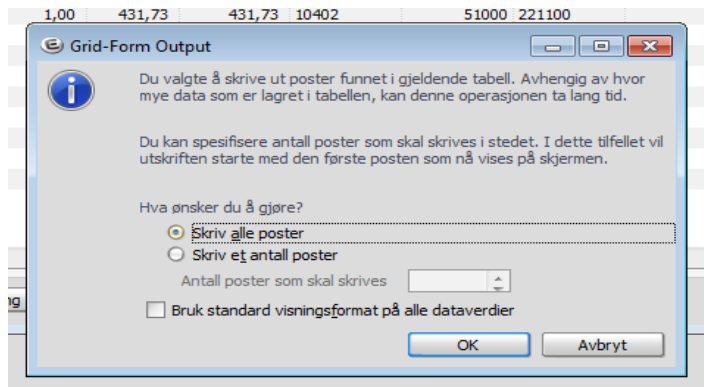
| 1,00 | 431,73 | 431,73 | 10402 | 51000 | 221100 |
|---|---|---|---|---|---|

Grid-Form Output

Du valgte å skrive ut poster funnet i gjeldende tabell. Avhengig av hvor mye data som er lagret i tabellen, kan denne operasjonen ta lang tid.

Du kan spesifisere antall poster som skal skrives i stedet. I dette tilfellet vil utskriften starte med den første posten som nå vises på skjermen.

Hva ønsker du å gjøre?

Skriv alle poster

Skriv et antall poster

Antall poster som skal skrives

Bruk standard visningsformat på alle dataverdier

OK

Avbryt

ng